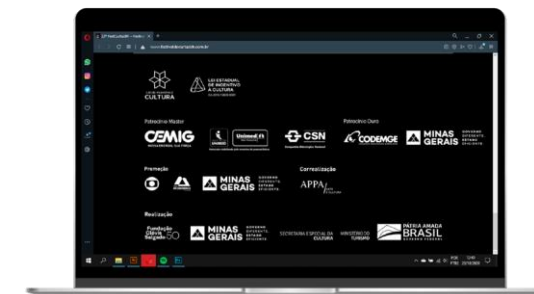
CULTURA

LEI ESTADUAL DE INCENTIVO À CULTURA

Patrocínio Master

CEMIG

Unimed

CSN

Patrocínio Ouro

CODEMGE

MINAS GERAIS

Promoção

MINAS GERAIS

Correalização

APPA

Realização

Fundação Clóvis Salgado 50

MINAS GERAIS

SECRETARIA ESPECIAL DA CULTURA

MINISTÉRIO DO TURISMO

PÁTRIA AMADA BRASIL